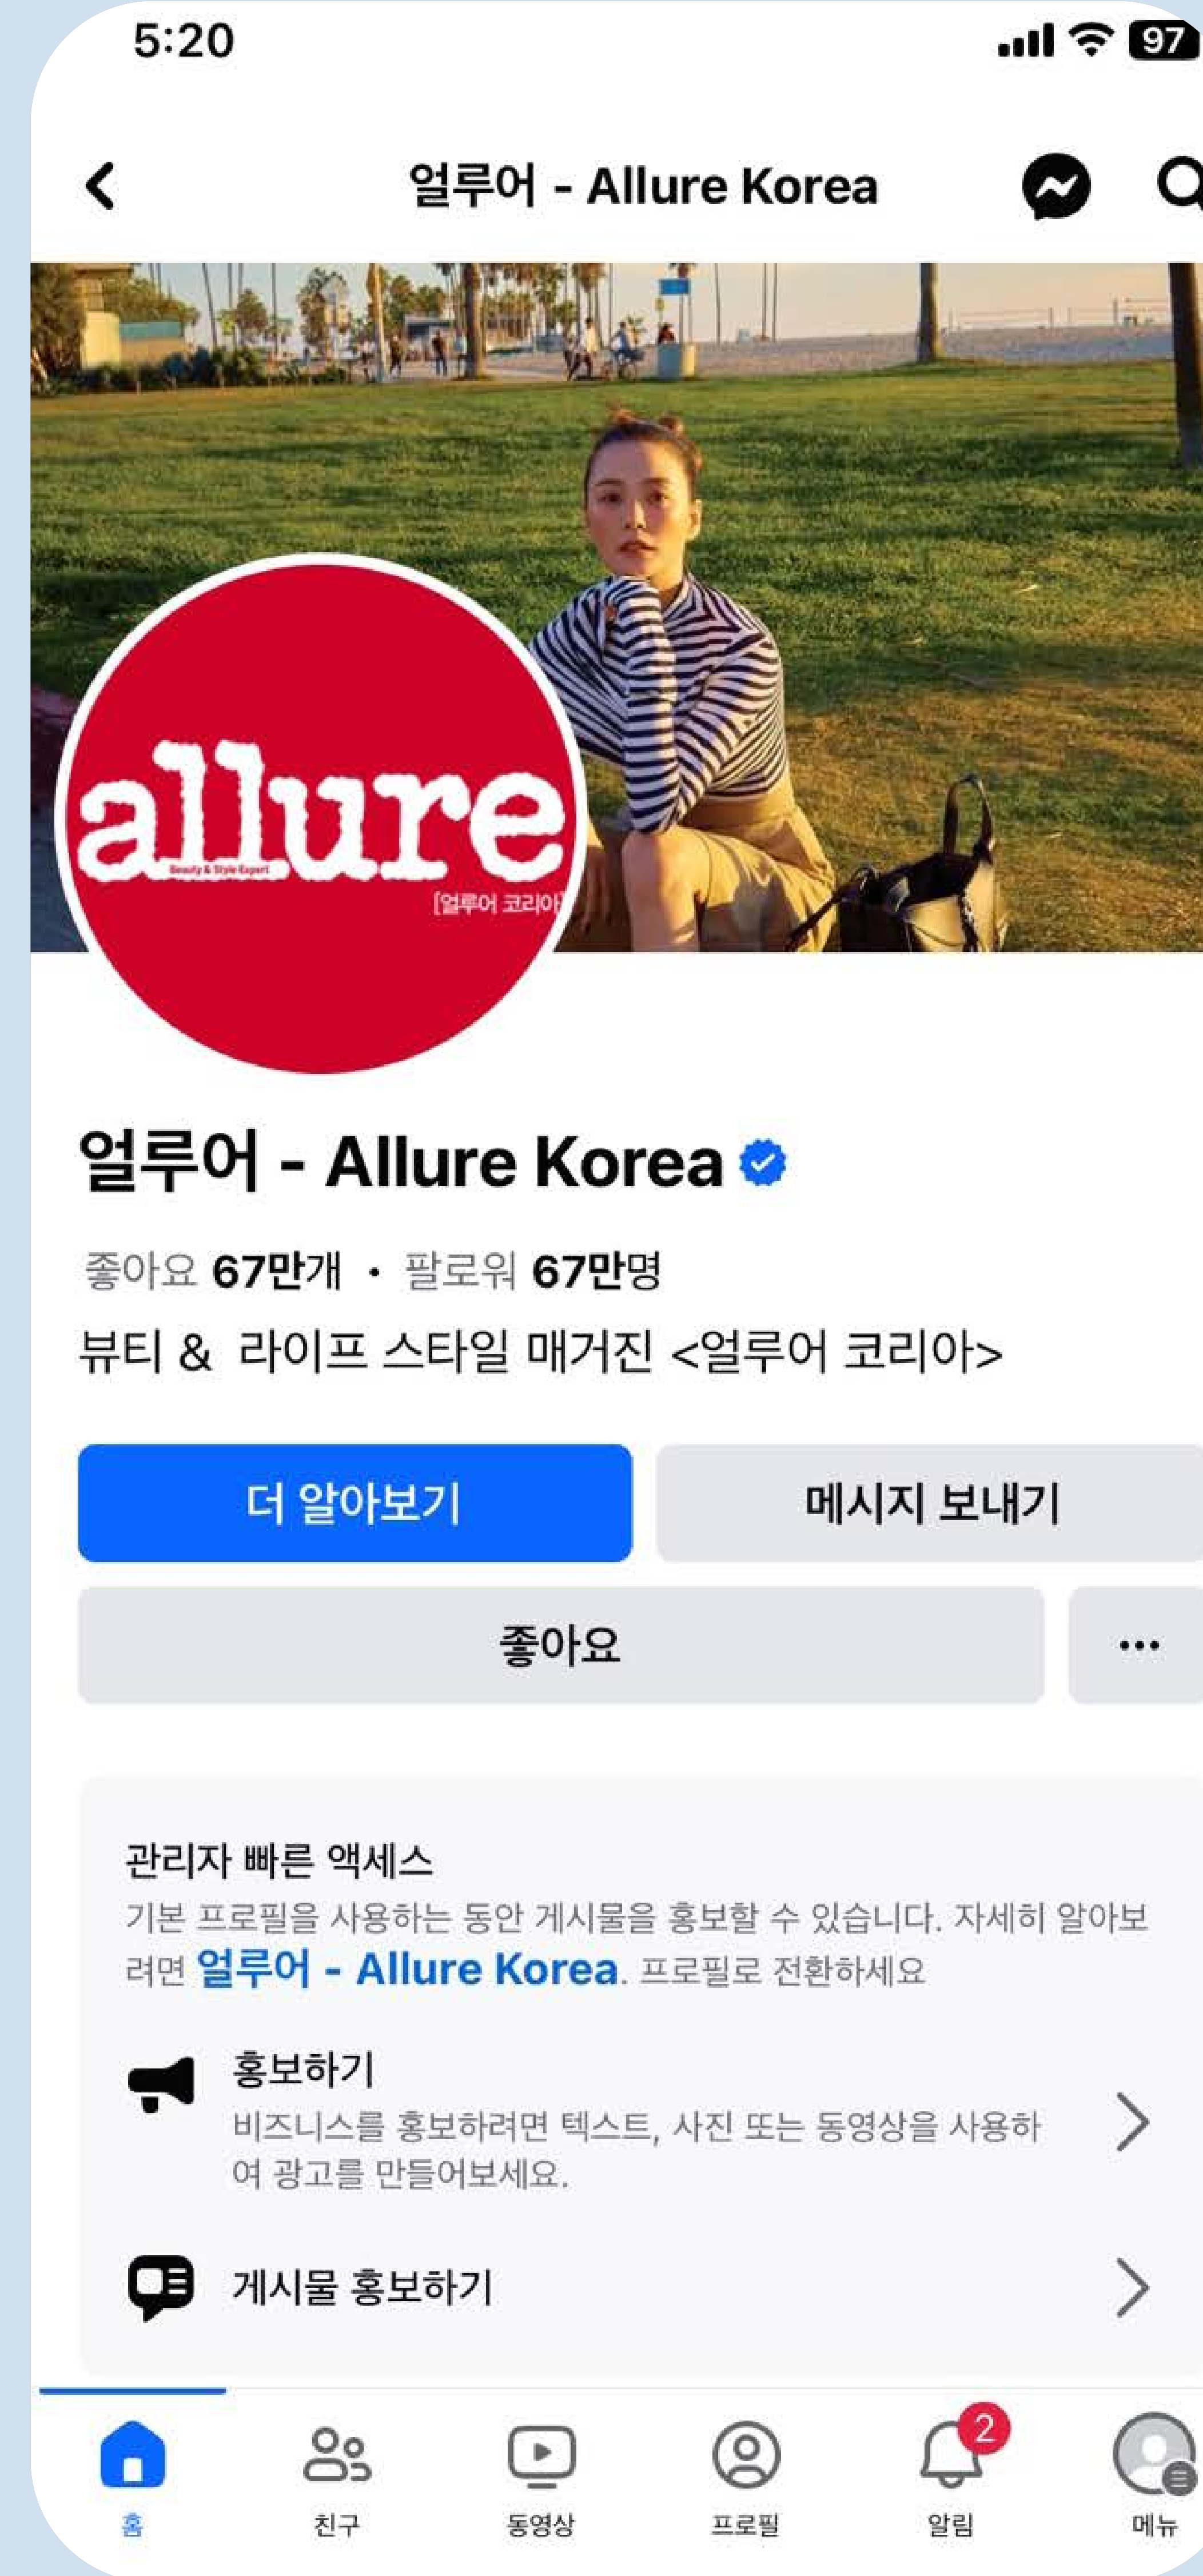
5:20

97

얼루어 - Allure Korea

allure
Beauty & Style Expert
[얼루어 코리아]

얼루어 - Allure Korea

좋아요 67만개 • 팔로워 67만명

뷰티 & 라이프 스타일 매거진 <얼루어 코리아>

더 알아보기

메시지 보내기

좋아요

...

관리자 빠른 액세스

기본 프로필을 사용하는 동안 게시물을 홍보할 수 있습니다. 자세히 알아보려면 얼루어 - Allure Korea. 프로필로 전환하세요

홍보하기

비즈니스를 홍보하려면 텍스트, 사진 또는 동영상을 사용하여 광고를 만들어보세요.

게시물 홍보하기

홈

친구

동영상

프로필

2

알림

메뉴